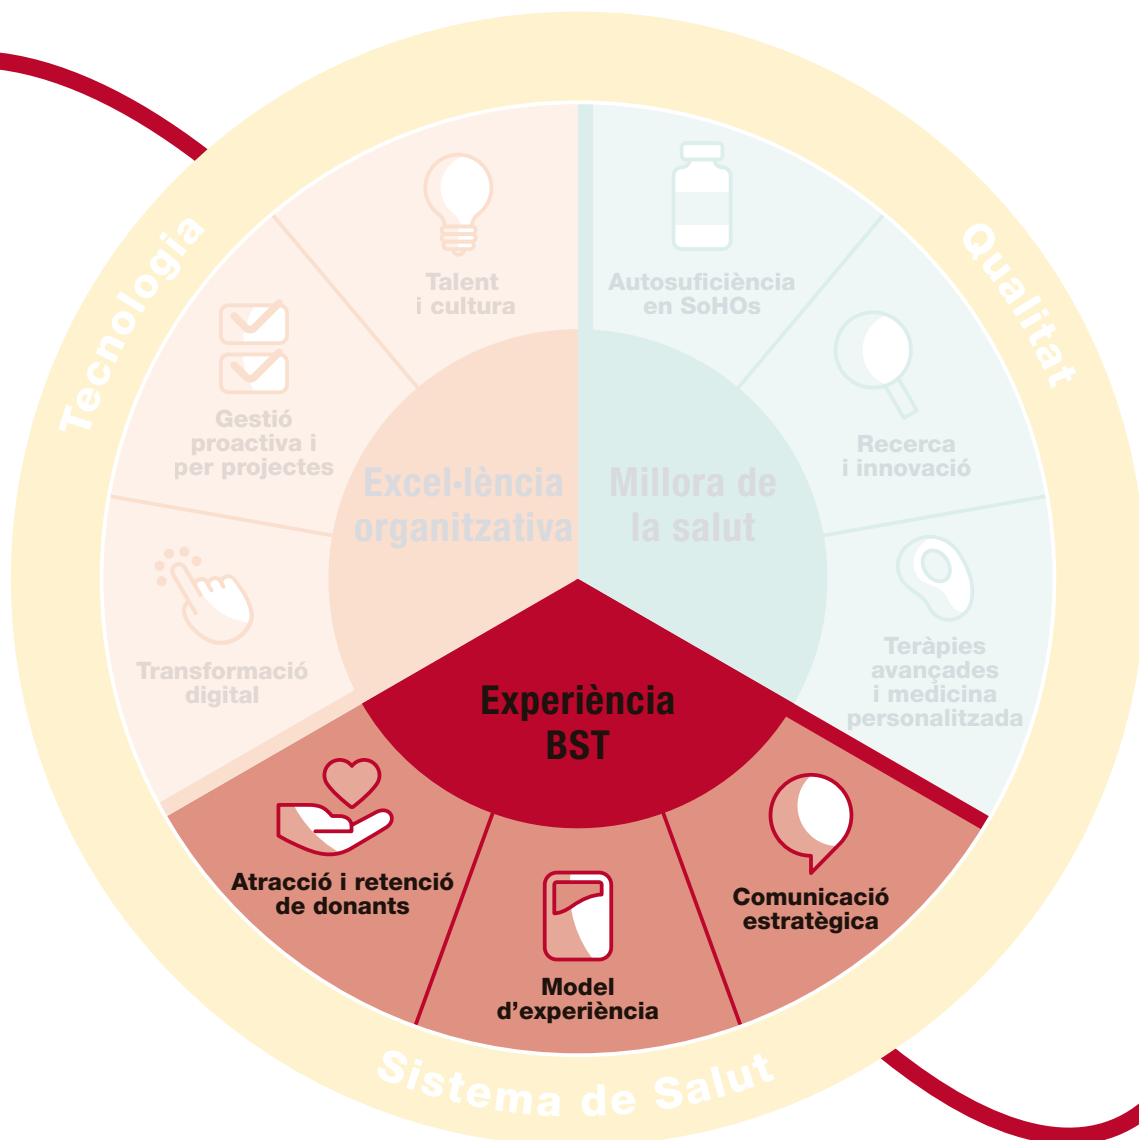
Tecnologia

Qualitat

Sistema de Salut

Talent i cultura

Autosuficiència en SoHOs

Gestió proactiva i per projectes

Recerca i innovació

Excel·lència organitzativa

Millora de la salut

Transformació digital

Teràpies avançades i medicina personalitzada

Experiència BST

Atracció i retenció de donants

Model d'experiència

Comunicació estratègica